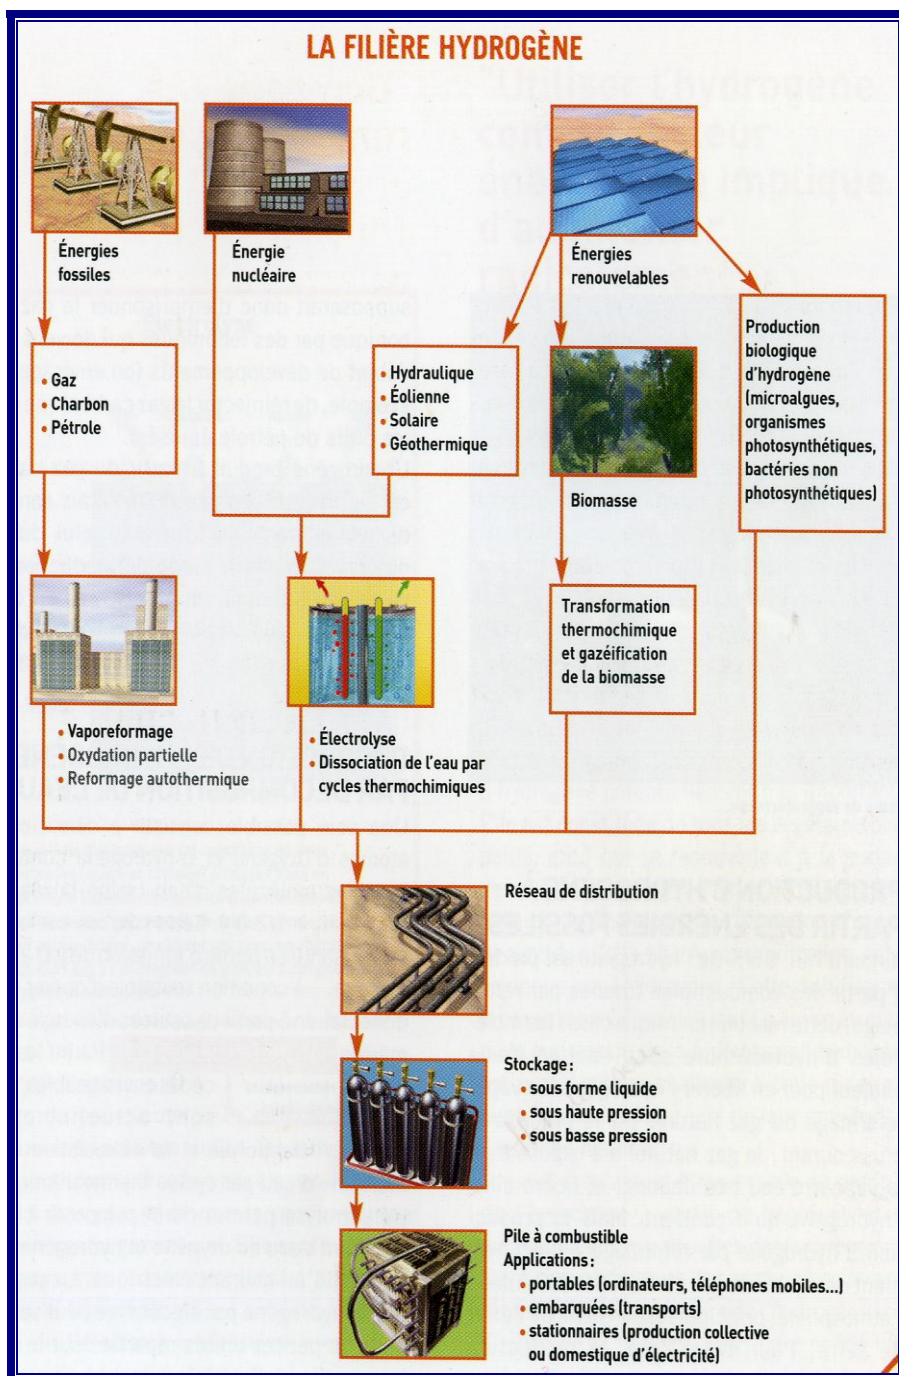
LA FILIÈRE HYDROGÈNE

Énergies fossiles

Énergie nucléaire

Énergies renouvelables

• Gaz
• Charbon
• Pétrole

• Hydraulique
• Éolienne
• Solaire
• Géothermique

Biomasse

Production biologique d'hydrogène (microalgues, organismes photosynthétiques, bactéries non photosynthétiques)

• Vaporeformage
• Oxydation partielle
• Reformage autothermique

• Électrolyse
• Dissociation de l'eau par cycles thermochimiques

Transformation thermochimique et gazéification de la biomasse

Réseau de distribution

Stockage :
• sous forme liquide
• sous haute pression
• sous basse pression

Pile à combustible
Applications :
• portables (ordinateurs, téléphones mobiles...)
• embarquées (transports)
• stationnaires (production collective ou domestique d'électricité)